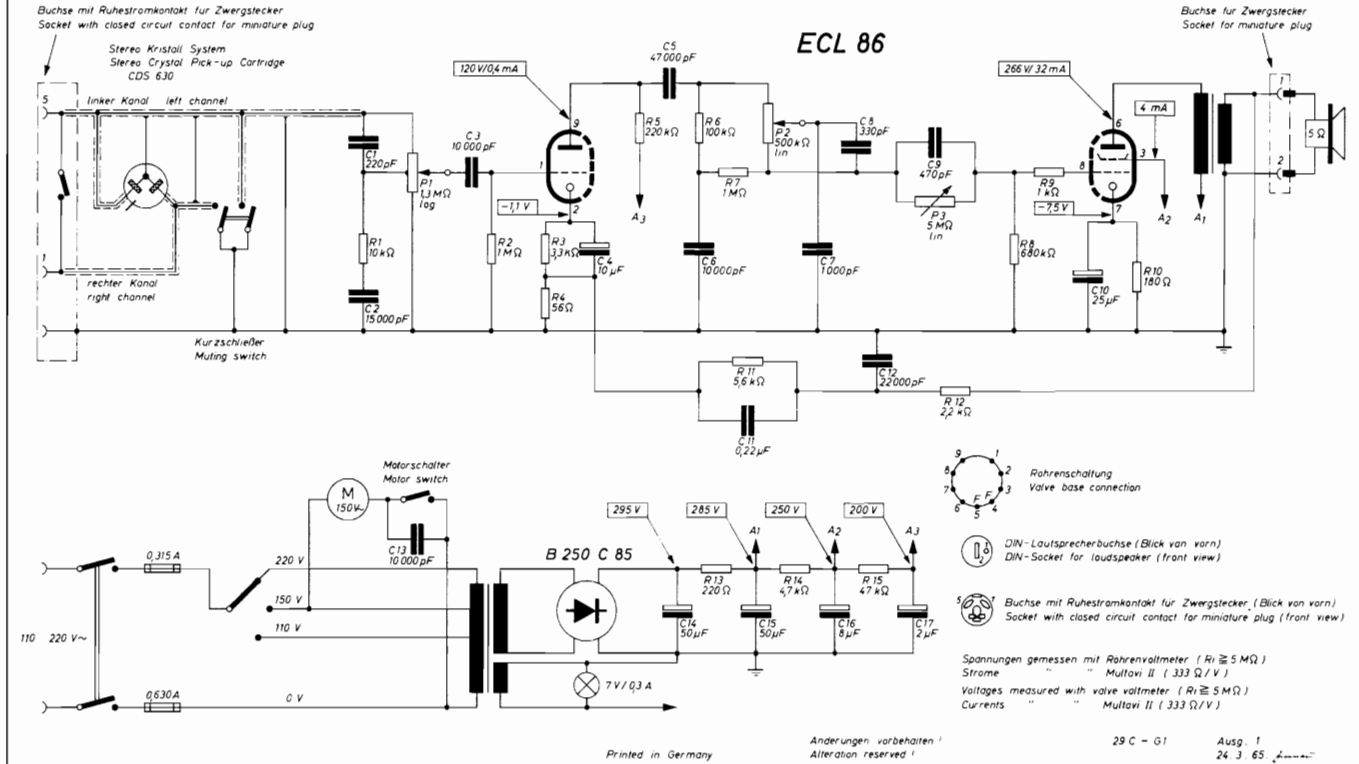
Buchse mit Ruhestromkontakt für Zwergstecker
Socket with closed circuit contact for miniature plug

Stereo Kristall System
Stereo Crystal Pick-up Cartridge
CDS 630

ECL 86

Buchse für Zwergstecker
Socket for miniature plug

5
linker Kanal left channel
rechter Kanal
right channel
1

Kurzschließer
Muting switch

C1 220pF
R1 10kΩ
C2 15000pF
P1 1,3MΩ log
C3 10000pF
120V/0,4mA
9
1
2
-1,1 V
R2 1MΩ
R3 3,3kΩ
C4 10μF
R4 56Ω
C5 47000pF
R5 220kΩ
A3
R6 100kΩ
R7 1MΩ
C6 10000pF
P2 500kΩ lin
C8 330pF
C7 1000pF
C9 470pF
P3 5MΩ lin
R8 680kΩ
R9 1kΩ
266V/32mA
6
4 mA
8
3
7
-7,5V
A2
A1
C10 25μF
R10 180Ω
1
2
5Ω
R 11 5,6kΩ
C11 0,22μF
C12 22000pF
R 12 2,2kΩ

Röhrenschaltung
Valve base connection
9 1 2 3 4 5 6 7 8 F F

Motorschalter
Motor switch
M 150V
C13 10000pF
110 220 V~
0,315 A
0,630 A
220 V
150 V
110 V
0 V
B 250 C 85
7 V/0,3 A
295 V
285 V
250 V
200 V
A1
A2
A3
R 13 220Ω
R 14 4,7kΩ
R 15 47kΩ
C14 50μF
C15 50μF
C16 8μF
C17 2μF

DIN-Lautsprecherbuchse (Blick von vorn)
DIN-Socket for loudspeaker (front view)

Buchse mit Ruhestromkontakt für Zwergstecker (Blick von vorn)
Socket with closed circuit contact for miniature plug (front view)

Spannungen gemessen mit Röhrenvoltmeter ( $R_i \geqq 5 M\Omega$ )
Ströme " " Multavi II ( 333 Ω/V )
Voltages measured with valve voltmeter ( $R_i \geqq 5 M\Omega$ )
Currents " " Multavi II ( 333 Ω/V )

Printed in Germany
Änderungen vorbehalten!
Alteration reserved!
29 C - G1
Ausg. 1
24. 3. 65. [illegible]